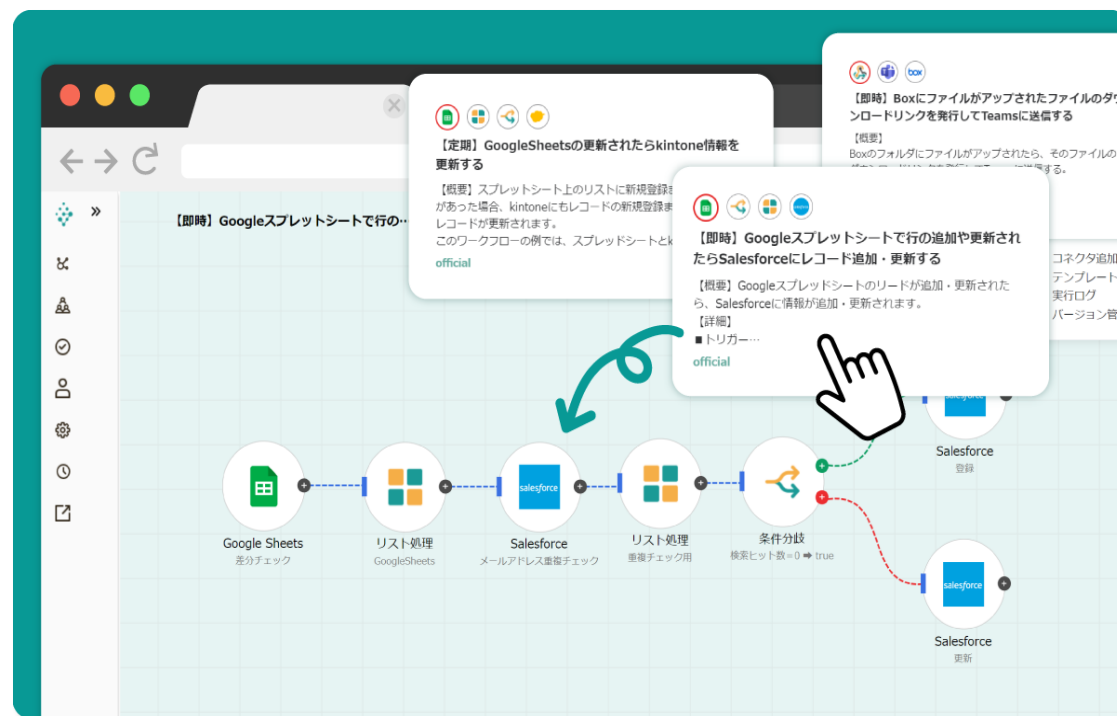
【即時】Googleスプレッドシートで行の…

【定期】GoogleSheetsの更新されたらkintone情報を更新する

【概要】スプレッドシート上のリストに新規登録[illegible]があった場合、kintoneにもレコードの新規登録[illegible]レコードが更新されます。
このワークフローの例では、スプレッドシートとk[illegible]

official

box

【即時】Boxにファイルがアップされたファイルのダ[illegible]ンロードリンクを発行してTeamsに送信する

【概要】
Boxのフォルダにファイルがアップされたら、そのファイルの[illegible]

【即時】Googleスプレッドシートで行の追加や更新されたらSalesforceにレコード追加・更新する

【概要】Googleスプレッドシートのリードが追加・更新されたら、Salesforceに情報が追加・更新されます。
【詳細】
■トリガー…

official

コネクタ追加
テンプレート
実行ログ
バージョン管

Google Sheets
差分チェック

リスト処理
GoogleSheets

salesforce
Salesforce
メールアドレス重複チェック

リスト処理
重複チェック用

条件分岐
検索ヒット数＝0 ➡ true

salesforce
Salesforce
登録

salesforce
Salesforce
更新